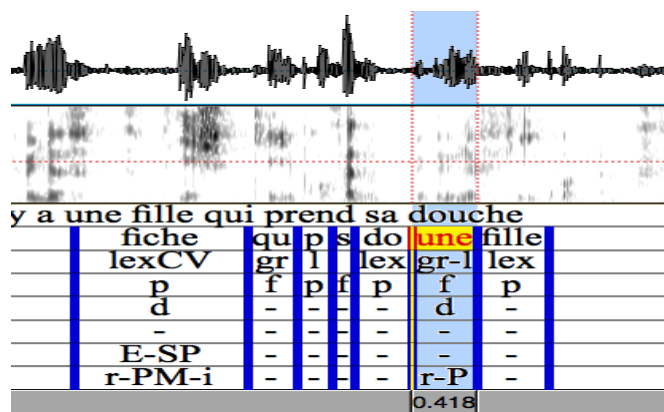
y a une fille qui prend sa douche

| fiche | qu | p | s | do | une | fille |
|---|---|---|---|---|---|---|
| lexCV | gr | l | | lex | gr-l | lex |
| p | f | p | f | p | f | p |
| d | - | - | - | - | d | - |
| - | - | - | - | - | - | - |
| E-SP | - | - | - | - | - | - |
| r-PM-i | - | - | - | - | r-P | - |

0.418